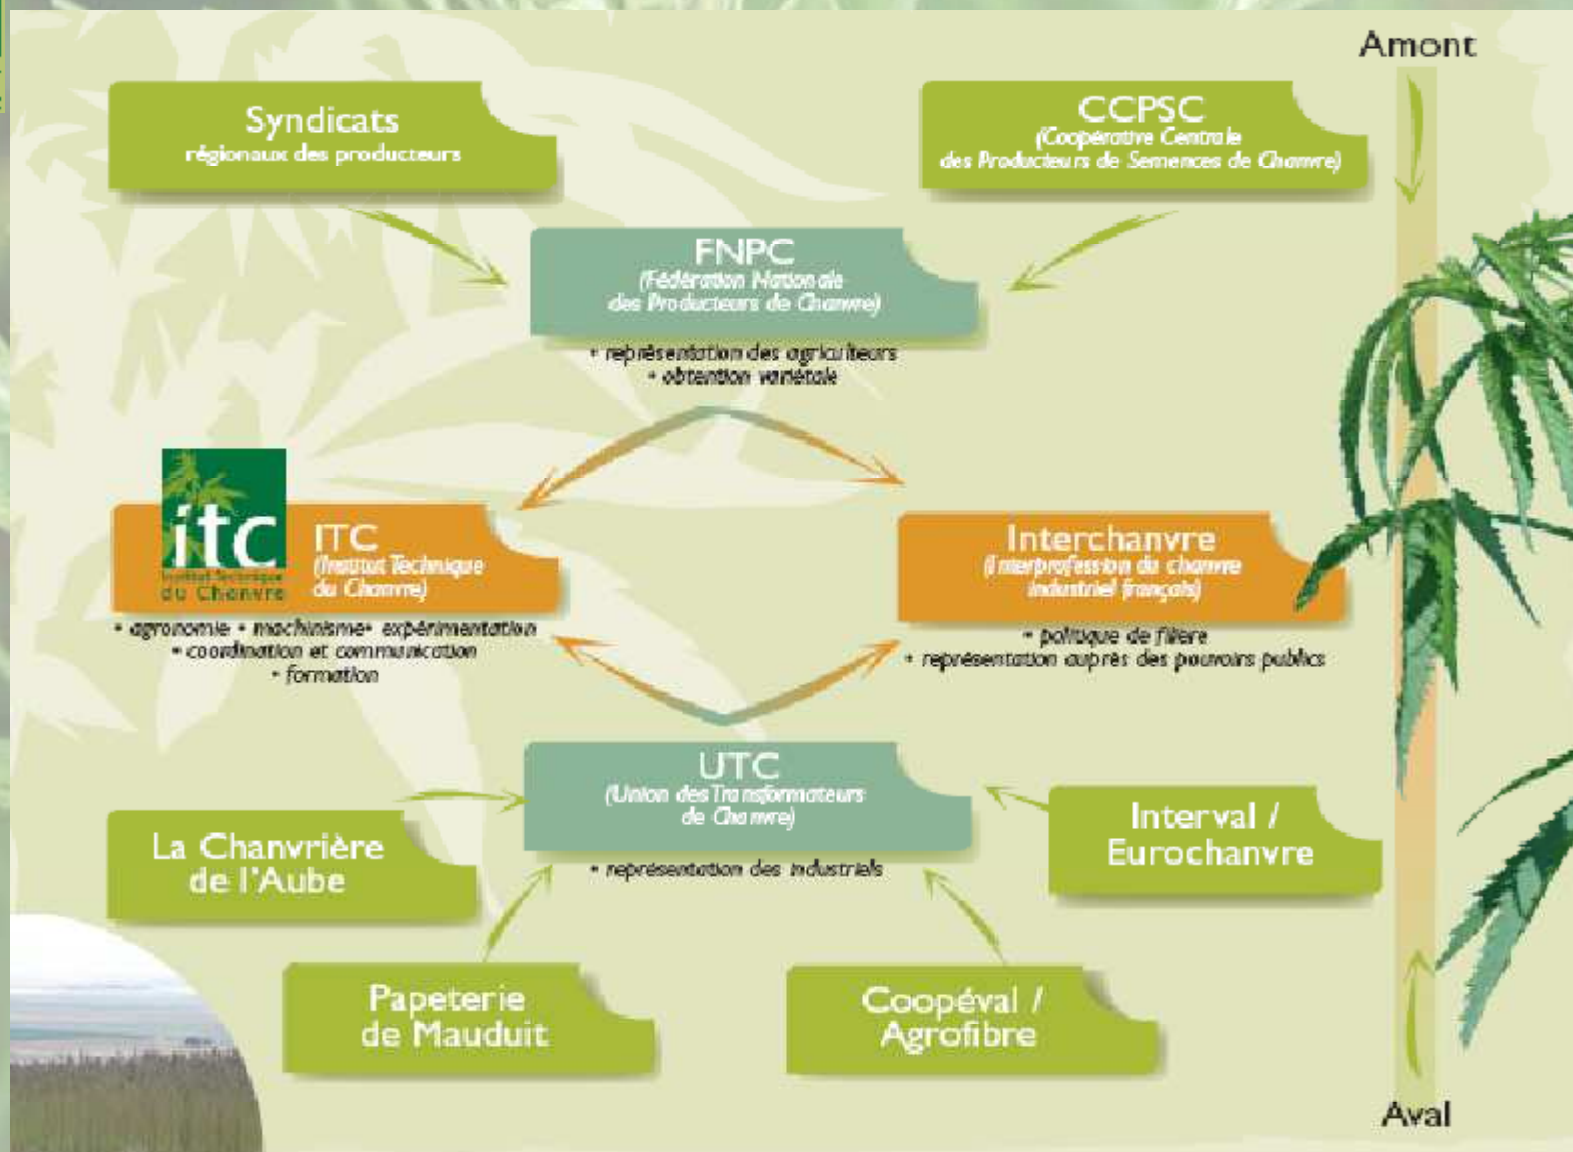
Amont

Syndicats
régionaux des producteurs

CCPSC
(Coopérative Centrale des Producteurs de Semences de Chanvre)

FNPC
(Fédération Nationale des Producteurs de Chanvre)
• représentation des agriculteurs
• obtention variétale

itc
Institut Technique du Chanvre

ITC
(Institut Technique du Chanvre)
• agronomie • machinisme • expérimentation
• coordination et communication
• formation

Interchanvre
(Interprofession du chanvre industriel français)
• politique de filière
• représentation auprès des pouvoirs publics

UTC
(Union des Transformateurs de Chanvre)
• représentation des industriels

La Chanvrière de l'Aube

Interval / Eurochanvre

Papeterie de Mauduit

Coopéval / Agrofibre

Aval